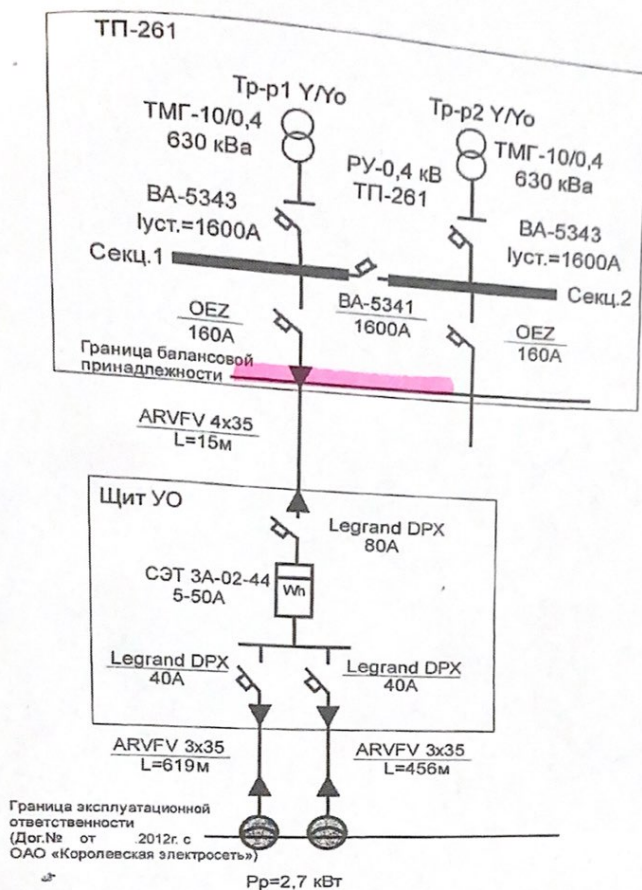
ТП-261

Тр-р1 Y/Yo
ТМГ-10/0,4
630 кВа

Тр-р2 Y/Yo
ТМГ-10/0,4
630 кВа

РУ-0,4 кВ
ТП-261

ВА-5343
Iуст.=1600А

ВА-5343
Iуст.=1600А

Секц.1

Секц.2

OEZ
160А

ВА-5341
1600А

OEZ
160А

Граница балансовой принадлежности

ARVFV 4x35
L=15м

Щит УО

Legrand DPX
80А

СЭТ 3А-02-44
5-50А

Wh

Legrand DPX
40А

Legrand DPX
40А

ARVFV 3x35
L=619м

ARVFV 3x35
L=456м

Граница эксплуатационной ответственности
(Дог.№ от .2012г. с
ОАО «Королевская электросеть»)

Pр=2,7 кВт